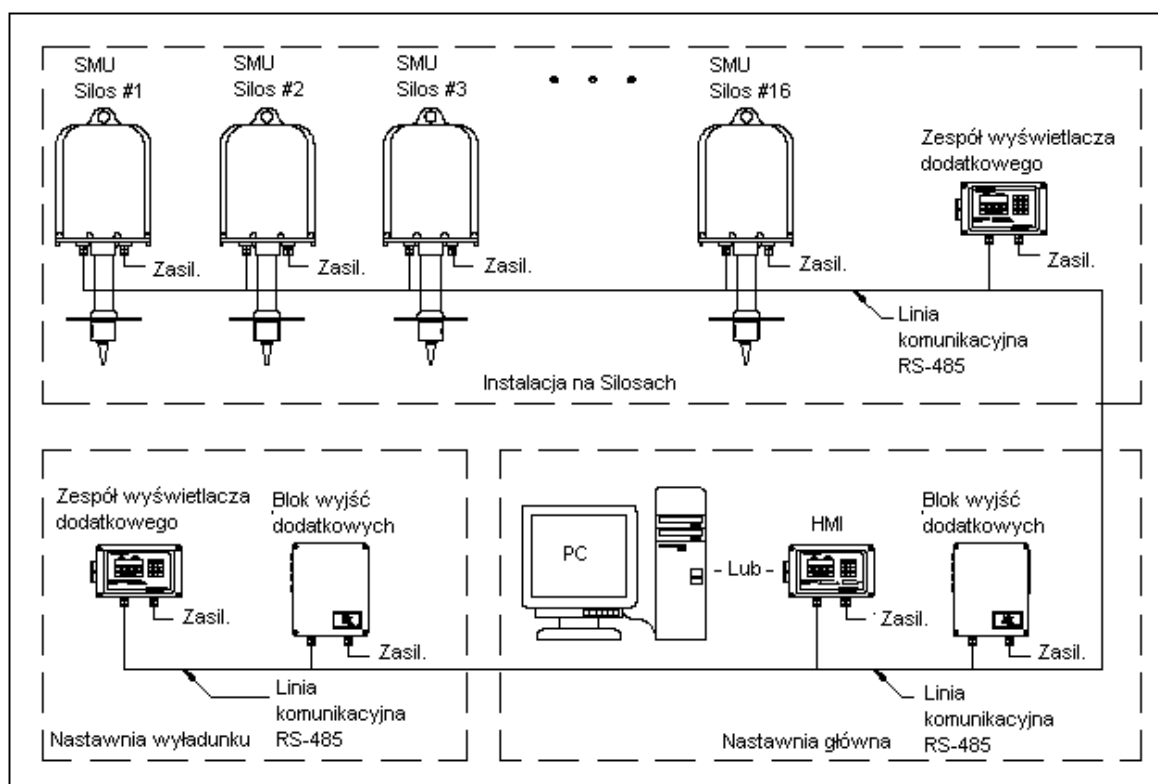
SMU
Silos #1

SMU
Silos #2

SMU
Silos #3

SMU
Silos #16

Zespół wyświetlacza dodatkowego

Zasil.

Zasil.

Zasil.

Zasil.

Zasil.

Linia komunikacyjna RS-485

Instalacja na Silosach

Zespół wyświetlacza dodatkowego

Blok wyjść dodatkowych

Zasil.

Zasil.

Linia komunikacyjna RS-485

Nastawnia wyładunku

PC

- Lub -

HMI

Blok wyjść dodatkowych

Zasil.

Zasil.

Linia komunikacyjna RS-485

Nastawnia główna